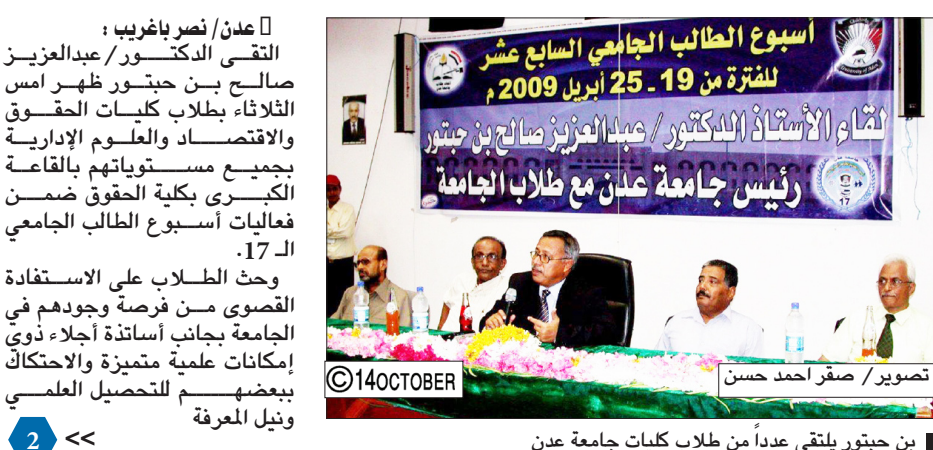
عدن/ نصر باغريب :
التقى الدكتور/ عبدالعزيز صالح بن حبتور ظهر امس الثلاثاء بطلاب كليات الحقوق والاقتصاد والعلوم الإدارية بجميع مستوياتهم بالقاعة الكبرى بكلية الحقوق ضمن فعاليات أسبوع الطالب الجامعي الـ 17.

وحث الطلاب على الاستفادة القصوى من فرصة وجودهم في الجامعة بجانب أساتذة أجلاء ذوي إمكانات علمية متميزة والاحتكاك ببعضهم للتحصيل العلمي ونيل المعرفة

2 >>

أسبوع الطالب الجامعي السابع عشر
للفترة من 19 - 25 أبريل 2009 م
لقاء الأستاذ الدكتور / عبدالعزيز صالح بن حبتور
رئيس جامعة عدن مع طلاب الجامعة

University of Aden

17

©14OCTOBER

تصوير/ صقر احمد حسن

بن حبتور يلتقي عدداً من طلاب كليات جامعة عدن